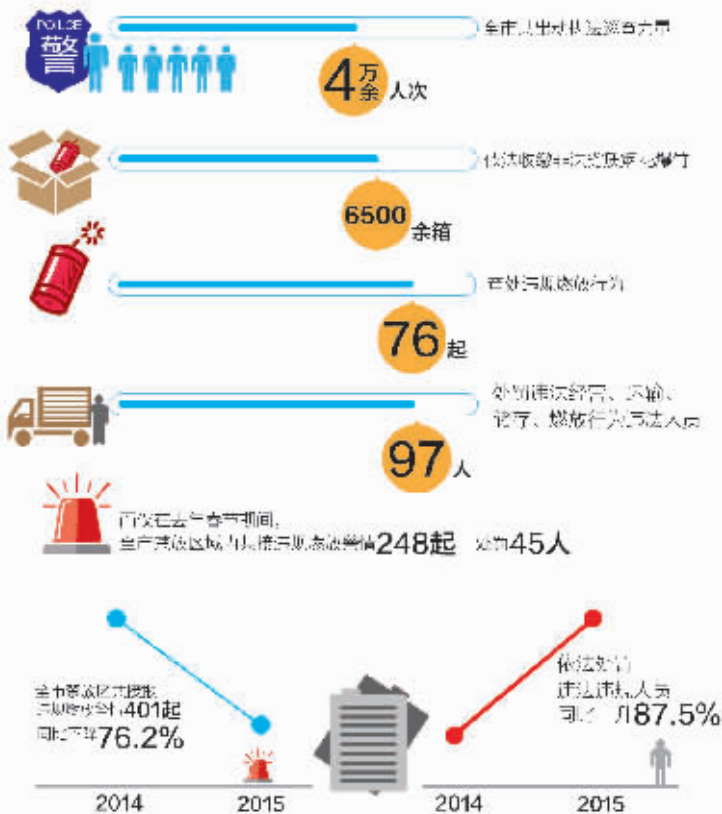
POLICE
警

全市共出动执法巡查人员

4万余人次

依法收缴非法烟花爆竹

6500余箱

查处违规燃放行为

76起

处罚违法经营、运输、储存、燃放行为违法人员

97人

西安在去年春节期间，全市禁放区域内共接违规燃放警情248起 处罚45人

全市禁放区域接违规燃放警情401起 同比下降76.2%

依法处罚违法违规人员 同比上升87.5%

2014 2015 2014 2015